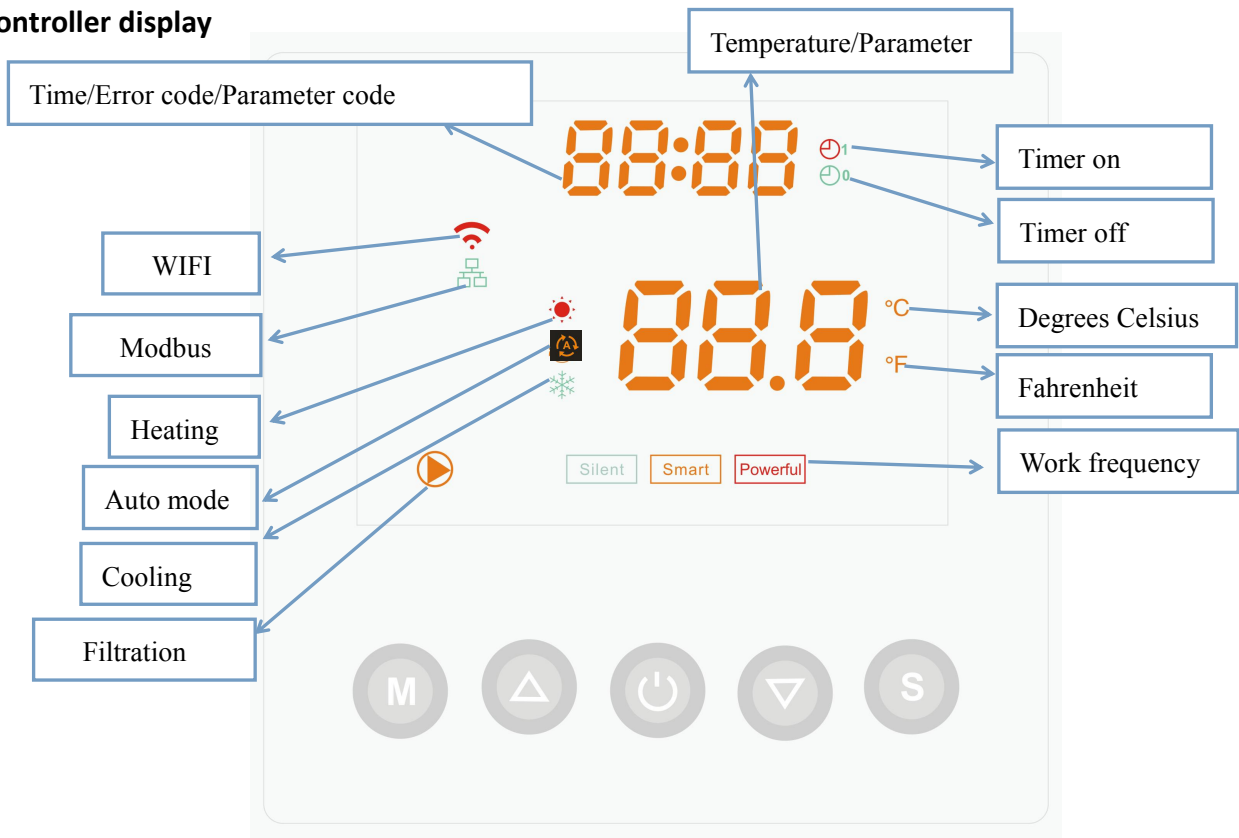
ontroller display

Temperature/Parameter

Time/Error code/Parameter code

88:88

1

0

Timer on

Timer off

WIFI

Modbus

88.8

°C

°F

Degrees Celsius

Fahrenheit

Heating

A

Auto mode

Silent

Smart

Powerful

Work frequency

Cooling

Filtration

M

S